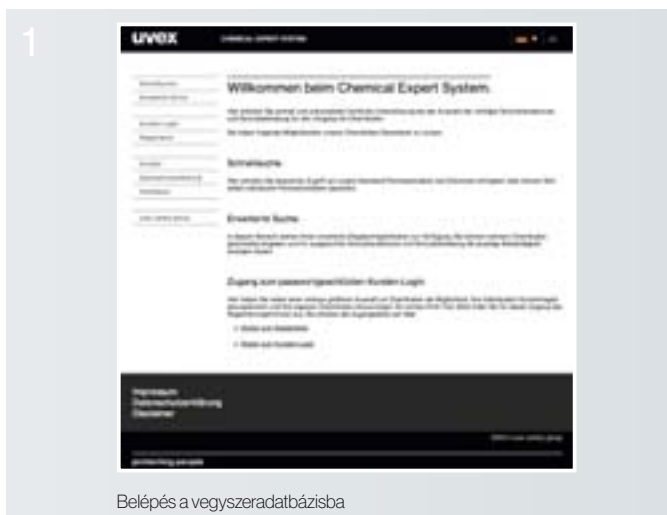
1

uvex CHEMICAL EXPERT SYSTEM

Willkommen beim Chemical Expert System.

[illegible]

Schnellsuche

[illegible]

Erweiterte Suche

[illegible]

Zugang zum passwortgeschützten Kunden-Login

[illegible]

Impressum
Datenschutzerklärung
Disclaimer

protecting people

Belépés a vegyszeradatbázisba